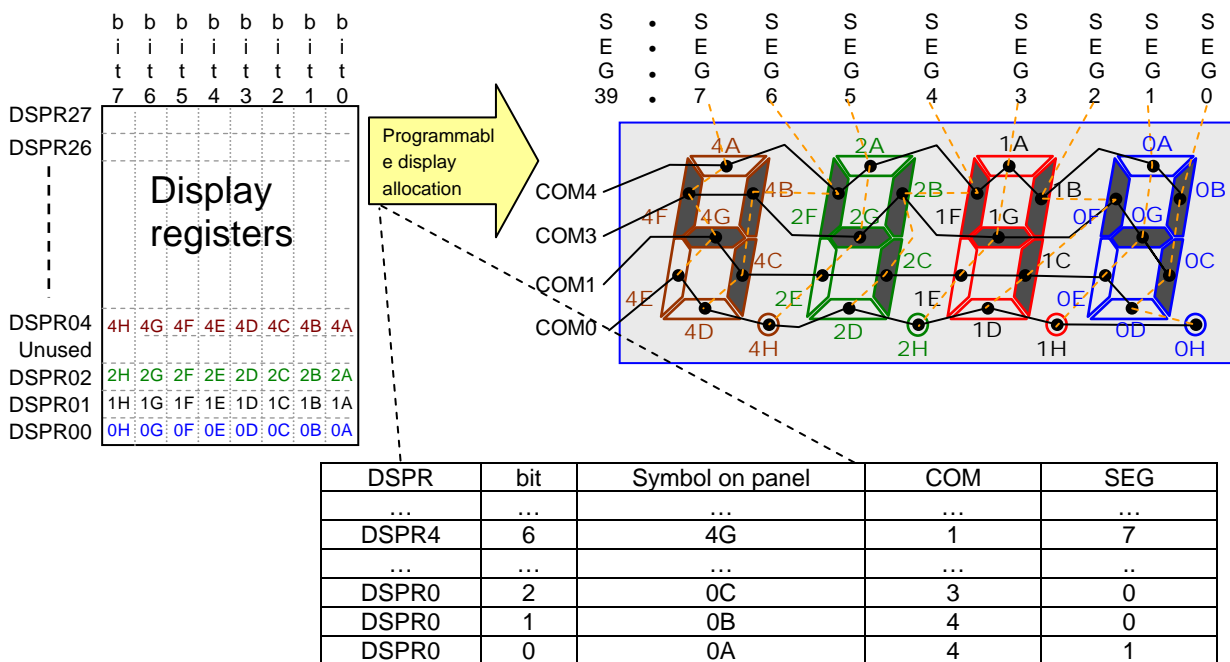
bit7 bit6 bit5 bit4 bit3 bit2 bit1 bit0

DSPR27
DSPR26

Display registers

DSPR04 4H 4G 4F 4E 4D 4C 4B 4A
Unused
DSPR02 2H 2G 2F 2E 2D 2C 2B 2A
DSPR01 1H 1G 1F 1E 1D 1C 1B 1A
DSPR00 0H 0G 0F 0E 0D 0C 0B 0A

Programmable display allocation

SEG39 • • • • SEG7 SEG6 SEG5 SEG4 SEG3 SEG2 SEG1 SEG0

COM4
COM3
COM1
COM0

4A 4B 4F 4G 4C 4E 4D 4H
2A 2B 2F 2G 2C 2E 2D 2H
1A 1B 1F 1G 1C 1E 1D 1H
0A 0B 0F 0G 0C 0E 0D 0H

| DSPR | bit | Symbol on panel | COM | SEG |
|---|---|---|---|---|
| … | … | … | … | … |
| DSPR4 | 6 | 4G | 1 | 7 |
| … | … | … | … | .. |
| DSPR0 | 2 | 0C | 3 | 0 |
| DSPR0 | 1 | 0B | 4 | 0 |
| DSPR0 | 0 | 0A | 4 | 1 |